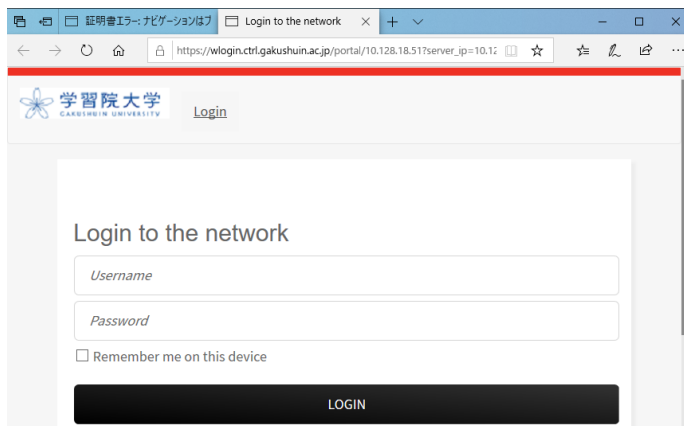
証明書エラー: ナビゲーションはブ
Login to the network
https://wlogin.ctrl.gakushuin.ac.jp/portal/10.128.18.51?server_ip=10.12

学習院大学
GAKUSHUIN UNIVERSITY
Login

Login to the network
Username
Password
☐ Remember me on this device
LOGIN